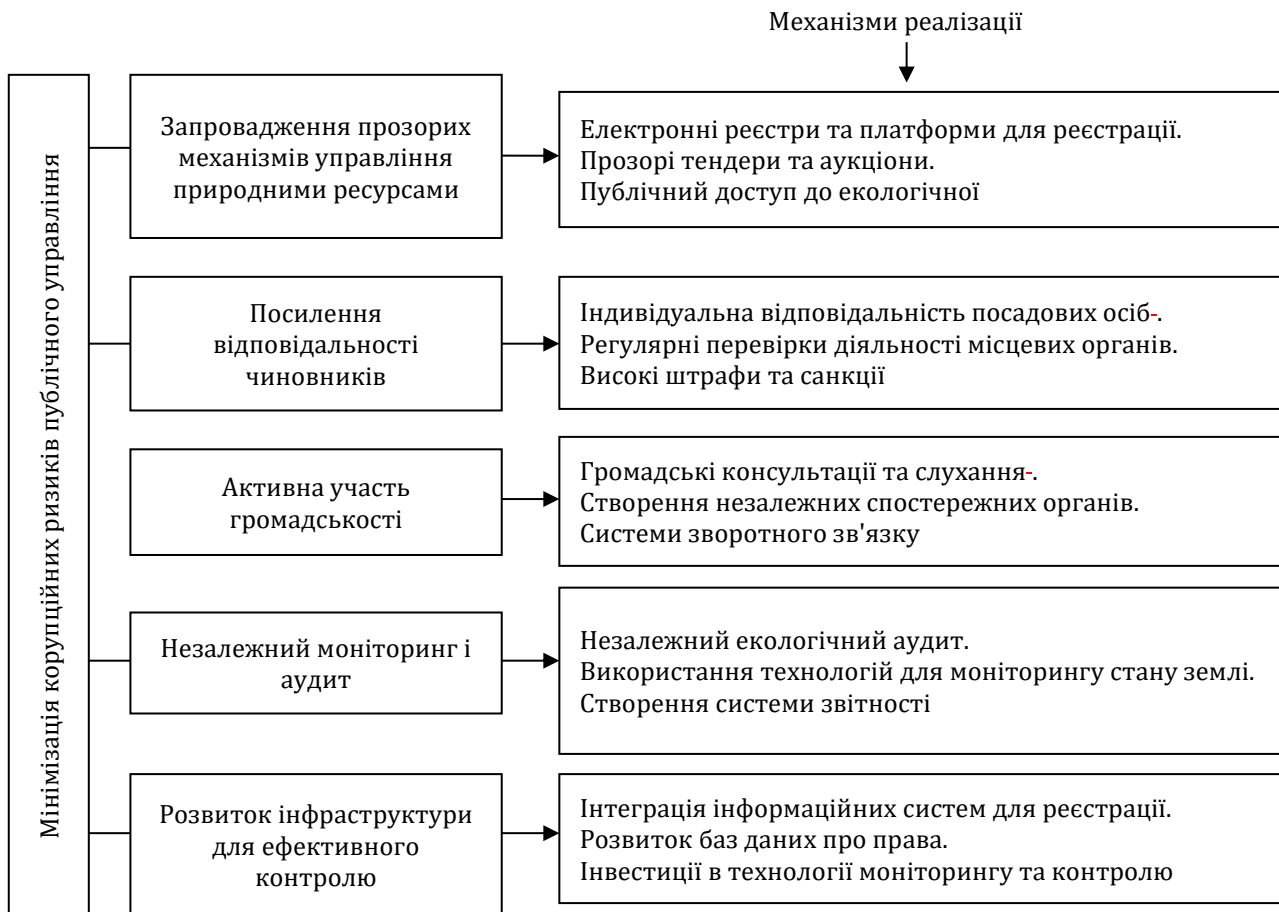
Механізми реалізації

Мінімізація корупційних ризиків публічного управління

Запровадження прозорих механізмів управління природними ресурсами

Електронні реєстри та платформи для реєстрації.
Прозорі тендери та аукціони.
Публічний доступ до екологічної

Посилення відповідальності чиновників

Індивідуальна відповідальність посадових осіб-.
Регулярні перевірки діяльності місцевих органів.
Високі штрафи та санкції

Активна участь громадськості

Громадські консультації та слухання-.
Створення незалежних спостережних органів.
Системи зворотного зв'язку

Незалежний моніторинг і аудит

Незалежний екологічний аудит.
Використання технологій для моніторингу стану землі.
Створення системи звітності

Розвиток інфраструктури для ефективного контролю

Інтеграція інформаційних систем для реєстрації.
Розвиток баз даних про права.
Інвестиції в технології моніторингу та контролю